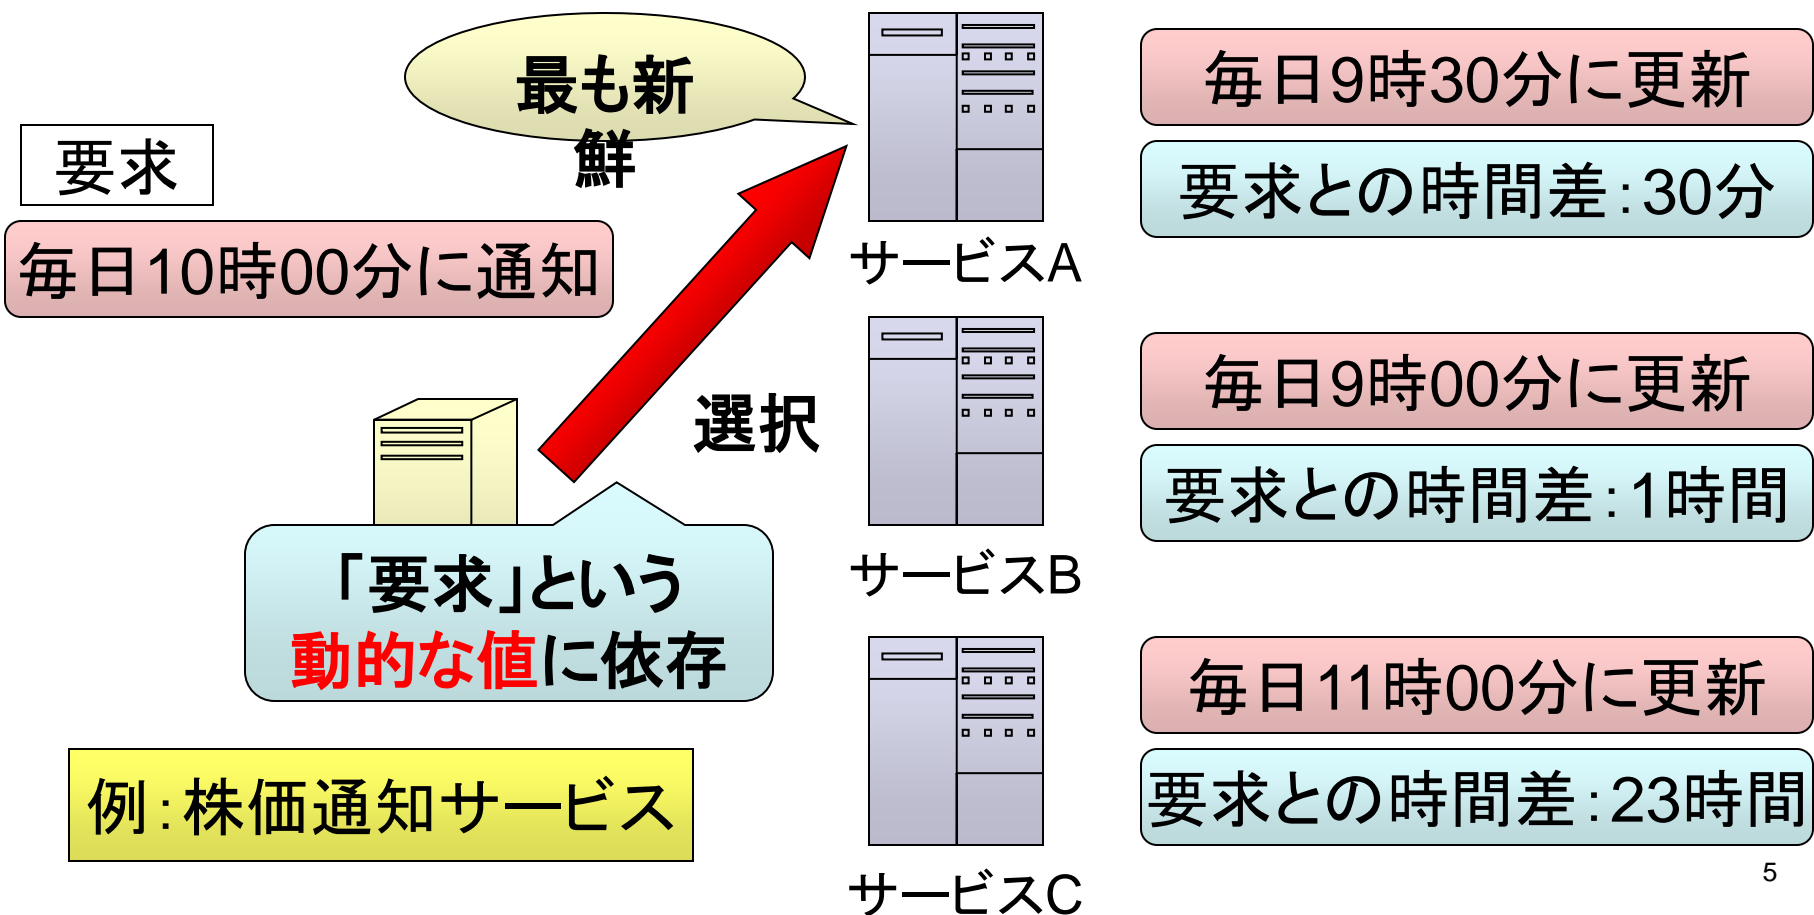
最も新鮮

要求

毎日10時00分に通知

選択

「要求」という動的な値に依存

例:株価通知サービス

サービスA

毎日9時30分に更新

要求との時間差:30分

サービスB

毎日9時00分に更新

要求との時間差:1時間

サービスC

毎日11時00分に更新

要求との時間差:23時間

5